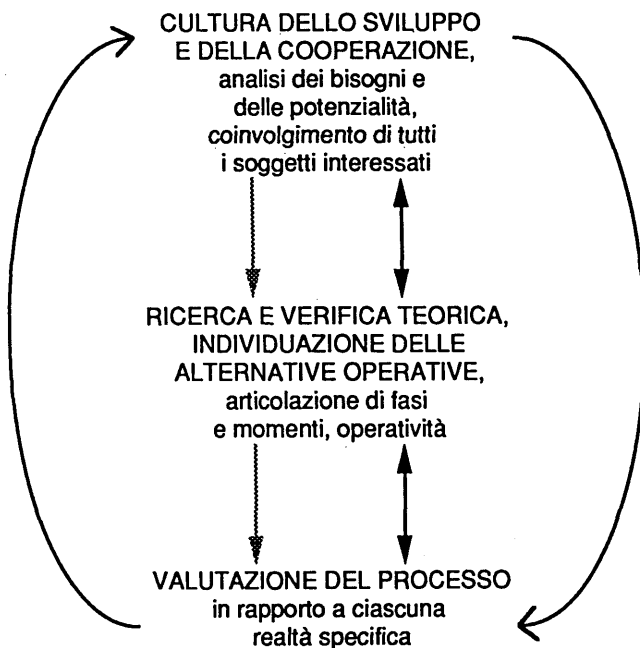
CULTURA DELLO SVILUPPO E DELLA COOPERAZIONE, analisi dei bisogni e delle potenzialità, coinvolgimento di tutti i soggetti interessati

RICERCA E VERIFICA TEORICA, INDIVIDUAZIONE DELLE ALTERNATIVE OPERATIVE, articolazione di fasi e momenti, operatività

VALUTAZIONE DEL PROCESSO in rapporto a ciascuna realtà specifica